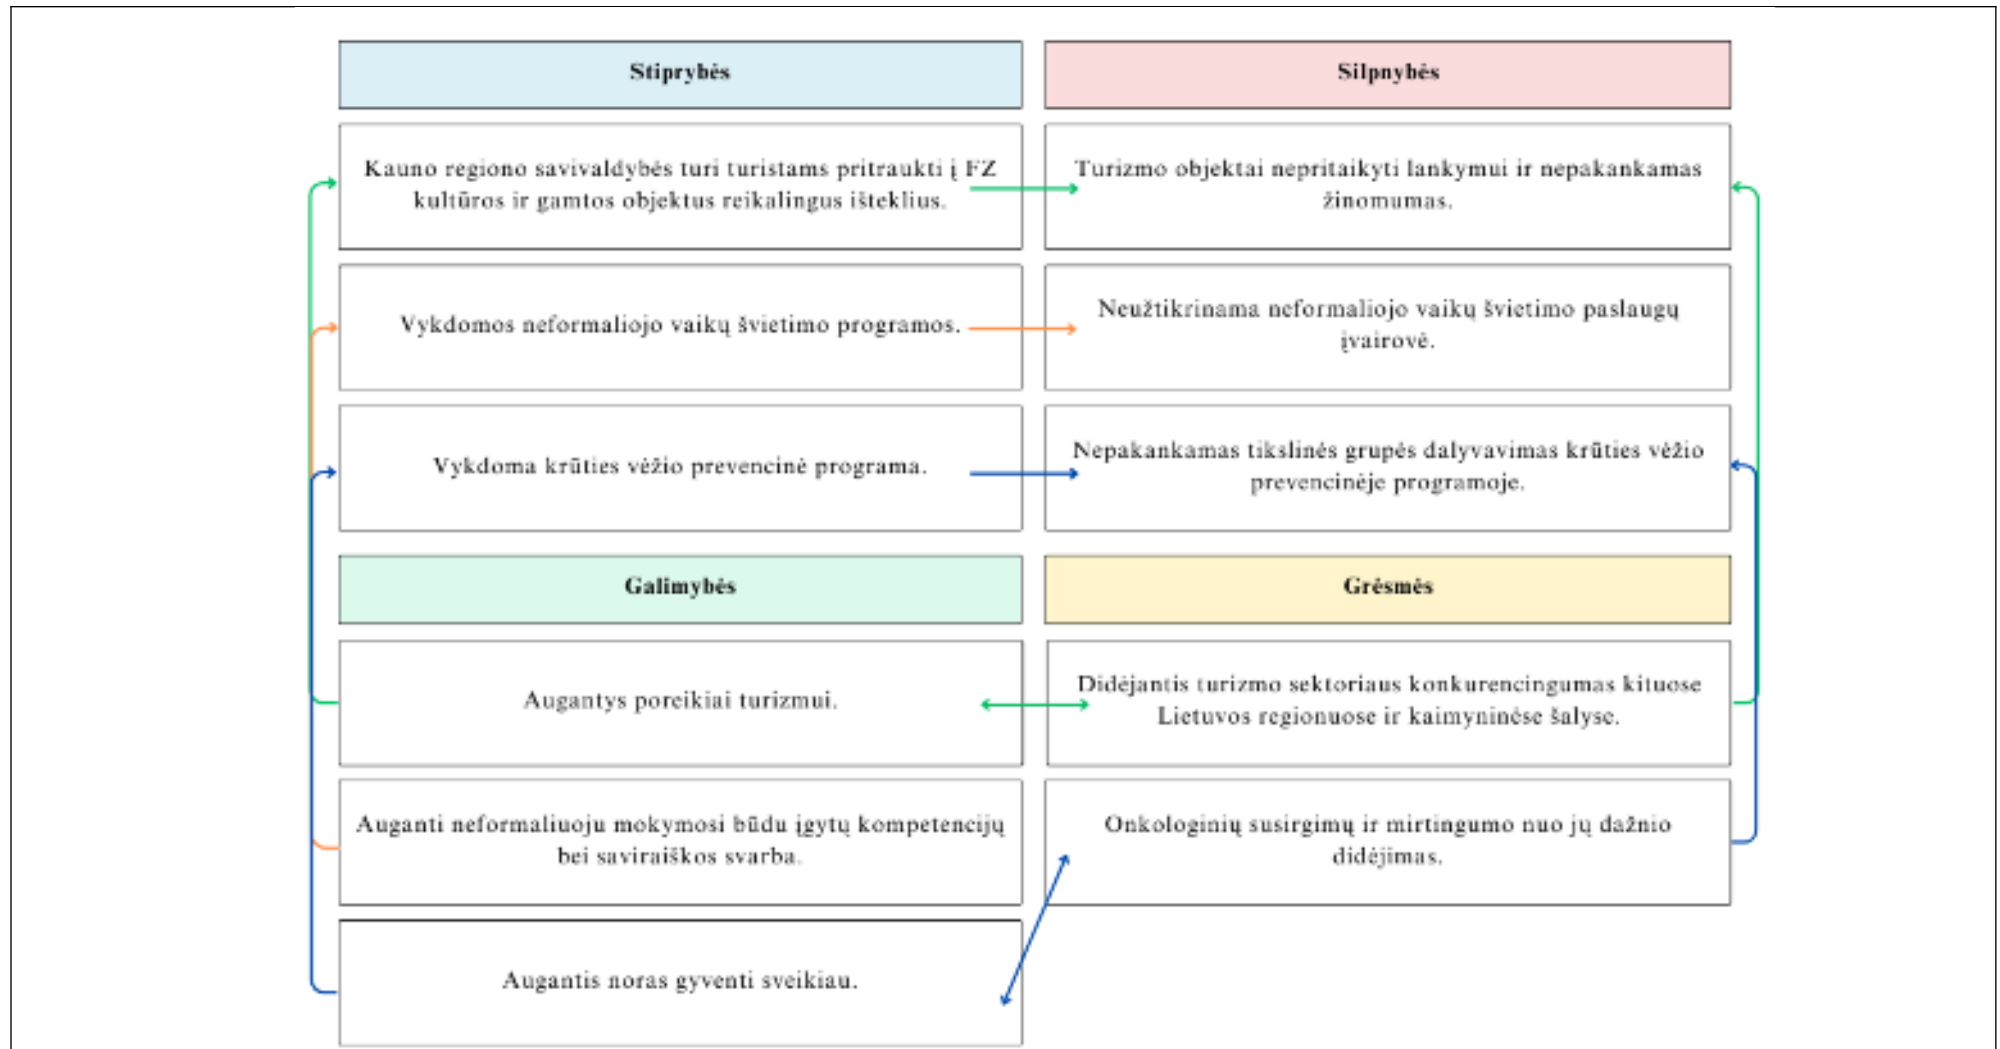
Stiprybės

Silpnybės

Kauno regiono savivaldybės turi turistams pritraukti į FZ kultūros ir gamtos objektus reikalingus išteklius.

Turizmo objektai nepritaikyti lankymui ir nepakankamas žinomumas.

Vykdomos neformaliojo vaikų švietimo programos.

Neužtikrinama neformaliojo vaikų švietimo paslaugų įvairovė.

Vykdoma krūties vėžio prevencinė programa.

Nepakankamas tikslinės grupės dalyvavimas krūties vėžio prevencinėje programoje.

Galimybės

Grėsmės

Augantys poreikiai turizmui.

Didėjantis turizmo sektoriaus konkurencingumas kituose Lietuvos regionuose ir kaimyninėse šalyse.

Auganti neformaliuoju mokymosi būdu įgytų kompetencijų bei saviraiškos svarba.

Onkologinių susirgimų ir mirtingumo nuo jų dažnio didėjimas.

Augantis noras gyventi sveikiau.